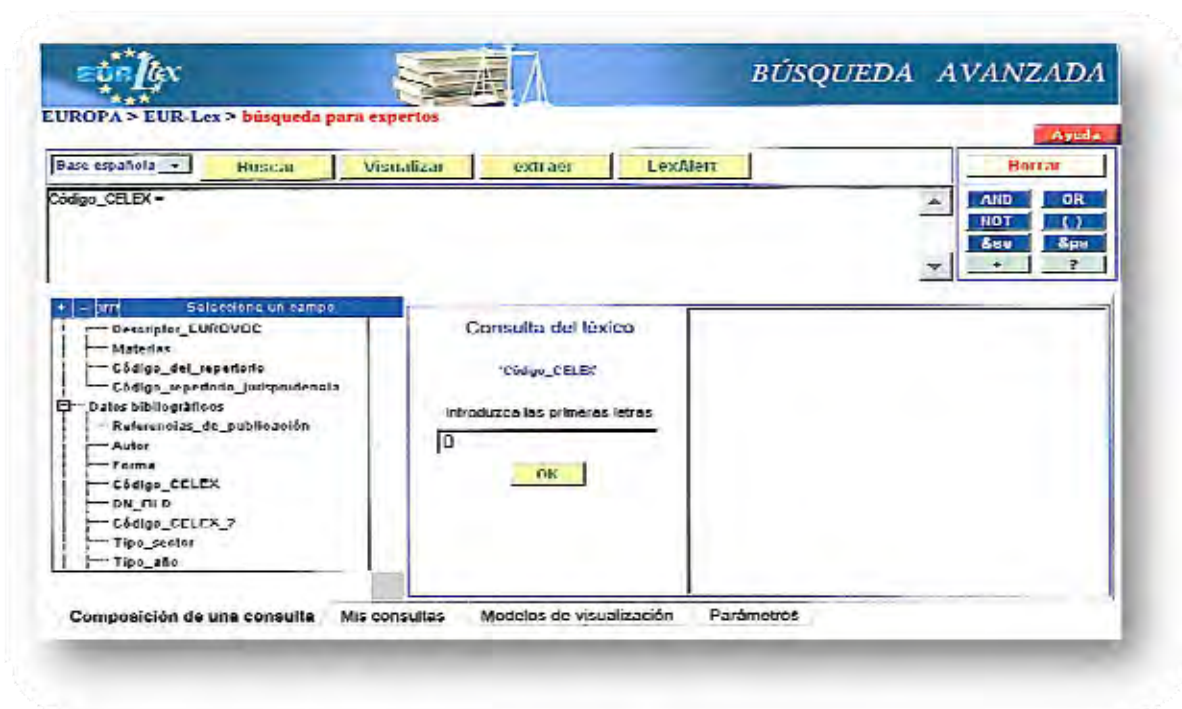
EUR-Lex

BÚSQUEDA AVANZADA

EUROPA > EUR-Lex > búsqueda para expertos

Ayuda

Base española | Buscar | Visualizar | extraer | LexAlert

Borrar

Código_CELEX =

AND | OR
NOT | ( )
&ov | &pu
+ | ?

+ | - | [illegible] | Seleccione un campo

Descriptor_EUROVOC
Materias
Código_del_repertorio
Código_repertorio_jurisprudencia
Datos bibliográficos
Referencias_de_publicación
Autor
Forma
Código_CELEX
DN_OLD
Código_CELEX_2
Tipo_sector
Tipo_año

Consulta del léxico

'Código_CELEX'

Introduzca las primeras letras

D

OK

Composición de una consulta | Mis consultas | Modelos de visualización | Parámetros